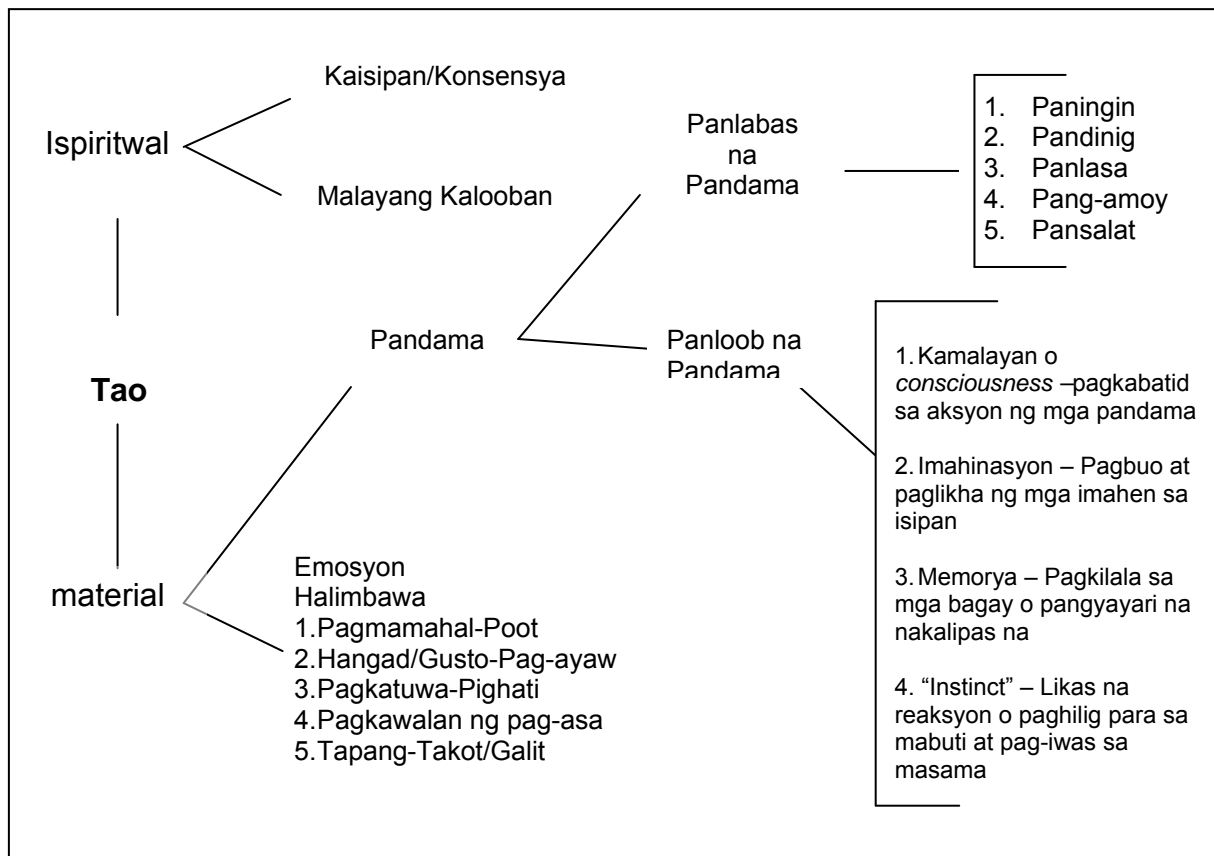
Ispiritwal

Kaisipan/Konsensya

Malayang Kalooban

Tao

material

Pandama

Panlabas na Pandama

1. Paningin
2. Pandinig
3. Panlasa
4. Pang-amoy
5. Pansalat

Panloob na Pandama

1. Kamalayan o *consciousness* –pagkabatid sa aksyon ng mga pandama

2. Imahinasyon – Pagbuo at paglikha ng mga imahen sa isipan

3. Memorya – Pagkilala sa mga bagay o pangyayari na nakalipas na

4. "Instinct" – Likas na reaksyon o paghilig para sa mabuti at pag-iwas sa masama

Emosyon
Halimbawa
1.Pagmamahal-Poot
2.Hangad/Gusto-Pag-ayaw
3.Pagkatuwa-Pighati
4.Pagkawalan ng pag-asa
5.Tapang-Takot/Galit